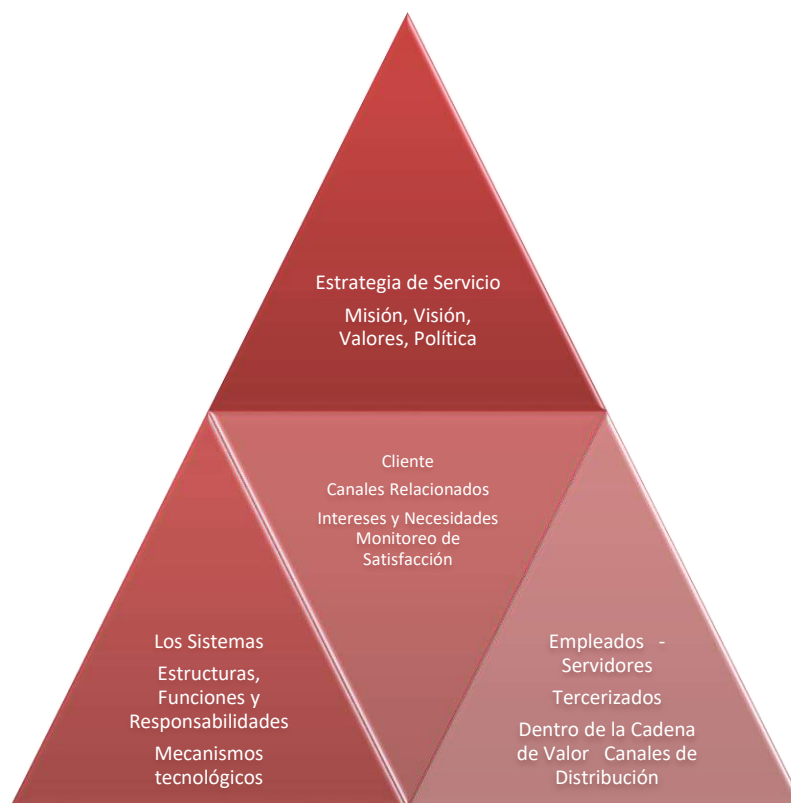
Estrategia de Servicio

Misión, Visión, Valores, Política

Cliente

Canales Relacionados

Intereses y Necesidades Monitoreo de Satisfacción

Los Sistemas

Estructuras, Funciones y Responsabilidades

Mecanismos tecnológicos

Empleados - Servidores

Tercerizados

Dentro de la Cadena de Valor Canales de Distribución